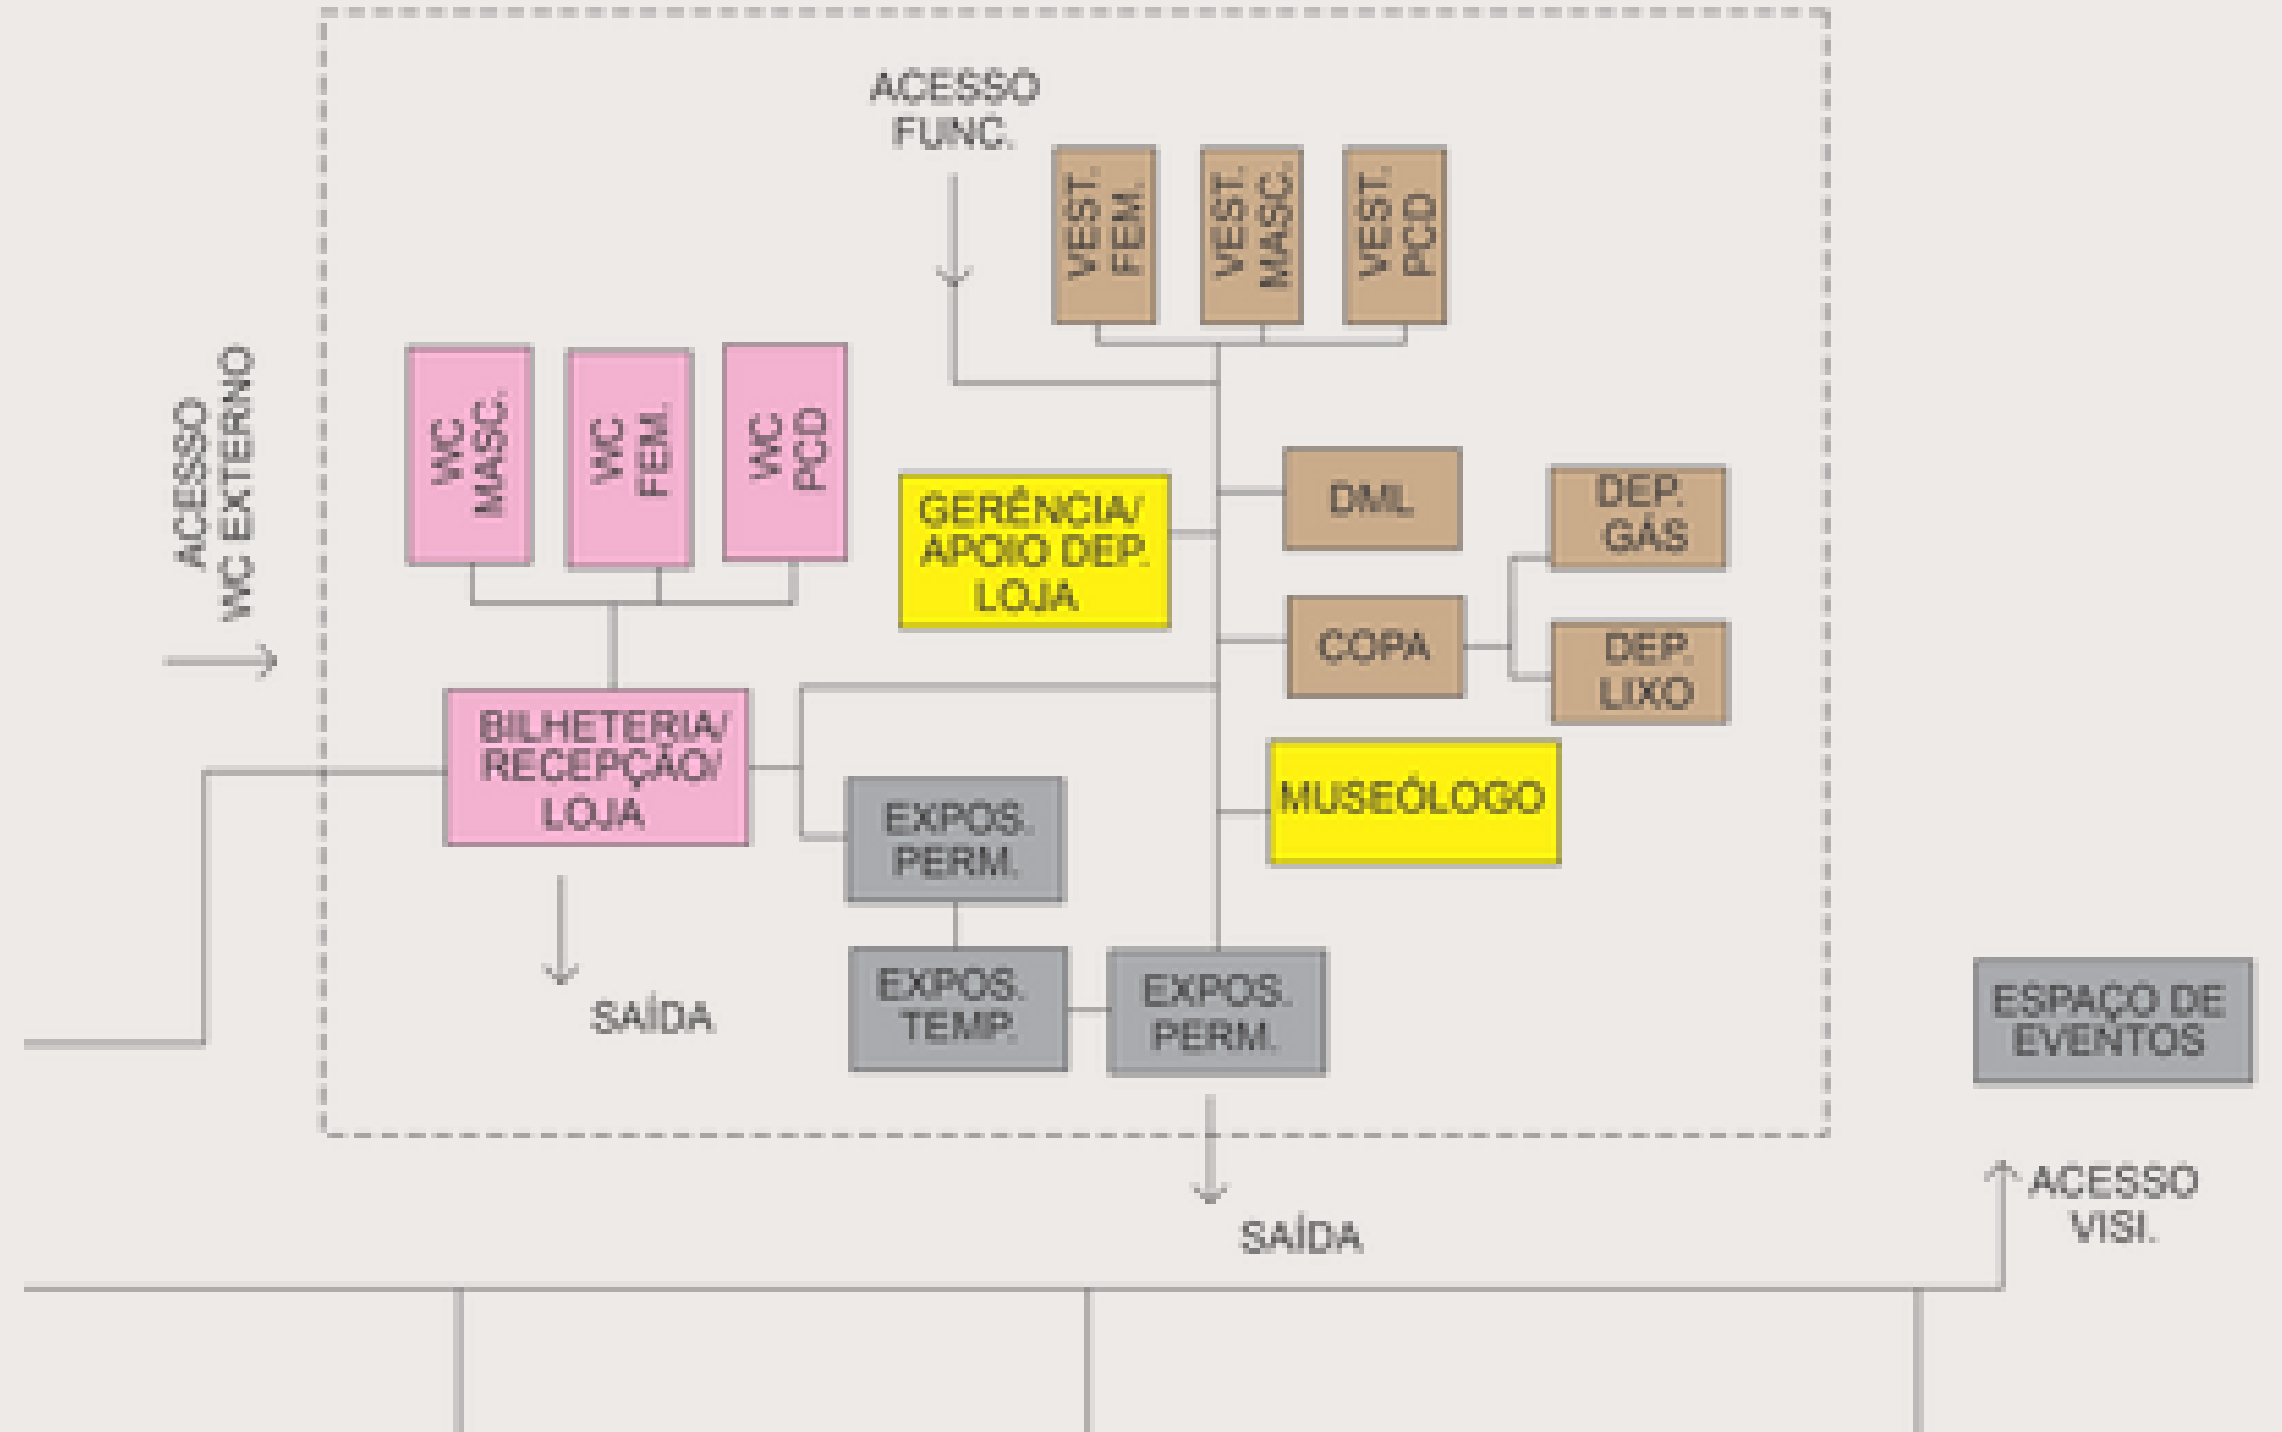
ACESSO FUNC.

VEST. FEM.

VEST. MASC.

VEST. PCD

ACESSO WC EXTERNO

WC MASC.

WC FEM.

WC PCD

GERÊNCIA/ APOIO DEP. LOJA

DML

DEP. GÁS

COPA

DEP. LIXO

BILHETERIA/ RECEPÇÃO/ LOJA

MUSEÓLOGO

EXPOS. PERM.

EXPOS. TEMP.

EXPOS. PERM.

SAÍDA

ESPAÇO DE EVENTOS

SAÍDA

ACESSO VISI.